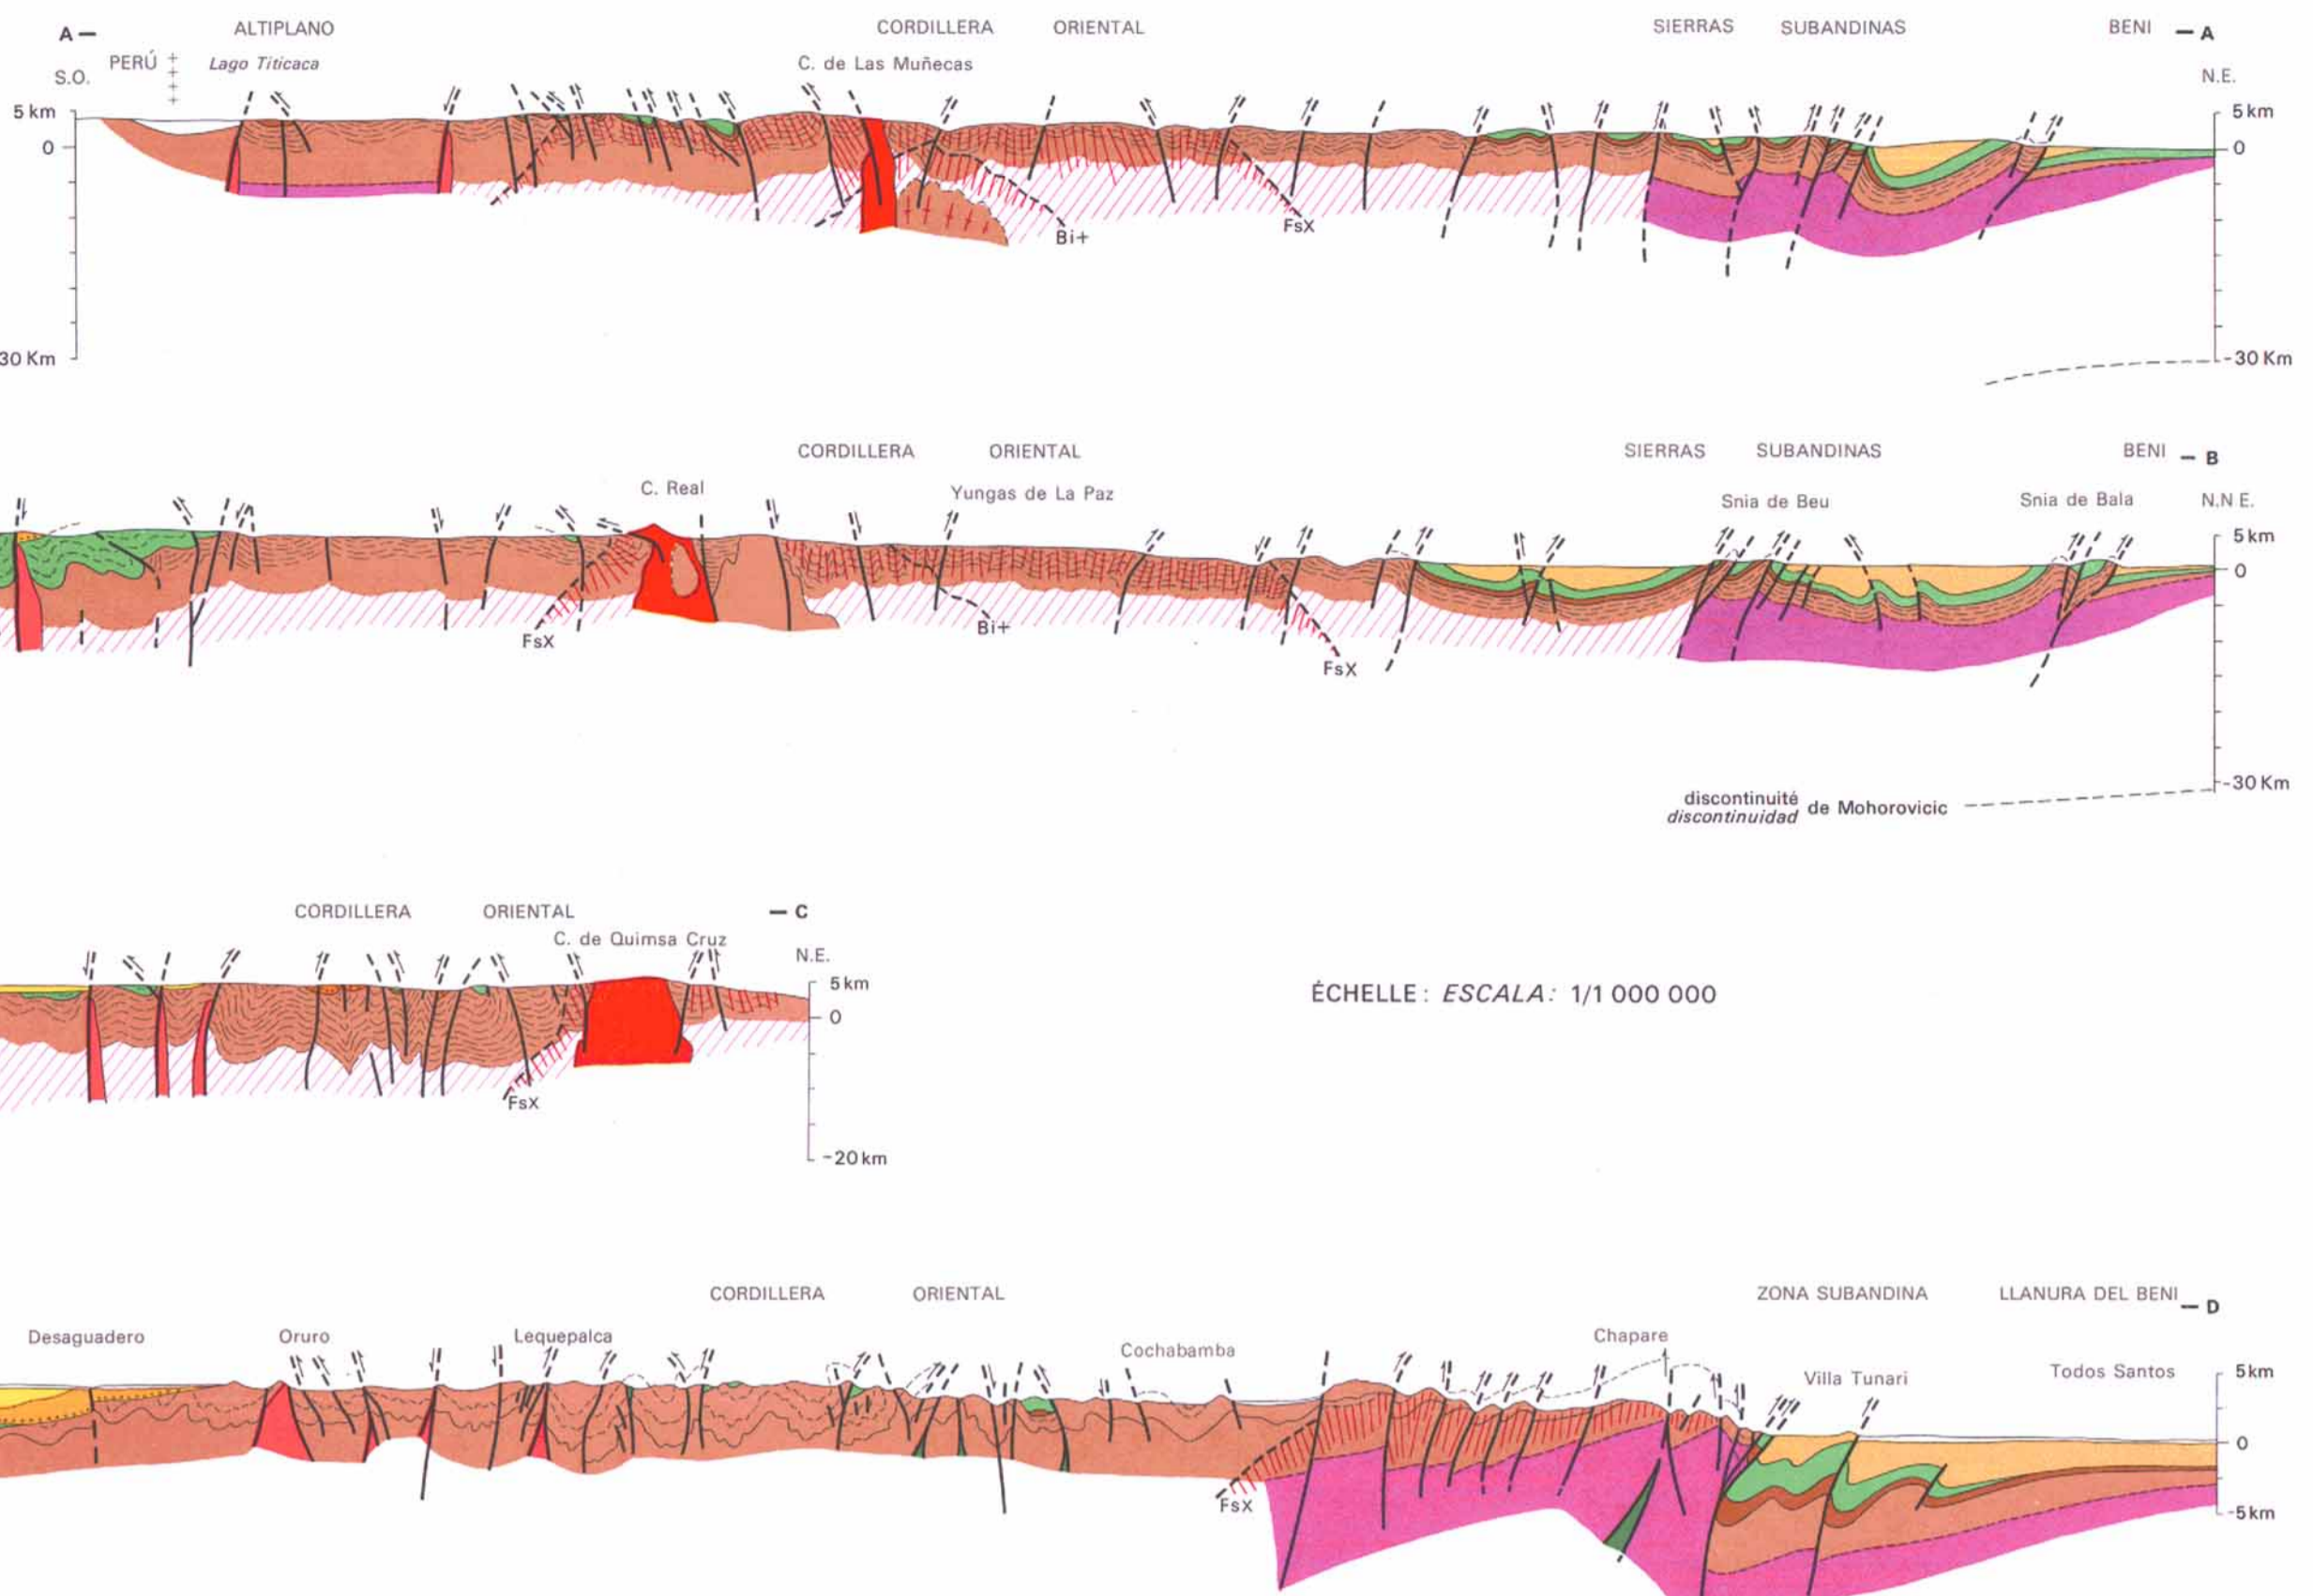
A — ALTIPLANO CORDILLERA ORIENTAL SIERRAS SUBANDINAS BENI — A

S.O. PERÚ Lago Titicaca C. de Las Muñecas N.E.

5 km
0
30 Km

5 km
0
-30 Km

Bi+ FsX

CORDILLERA ORIENTAL SIERRAS SUBANDINAS BENI — B

C. Real Yungas de La Paz Snia de Beu Snia de Bala N.N E.

FsX Bi+ FsX

5 km
0
-30 Km

discontinuité
discontinuidad de Mohorovicic

CORDILLERA ORIENTAL — C

C. de Quimsa Cruz N.E.

5 km
0
-20 km

FsX

ÉCHELLE : ESCALA : 1/1 000 000

CORDILLERA ORIENTAL ZONA SUBANDINA LLANURA DEL BENI — D

Desaguadero Oruro Lequepalca Cochabamba Chapare Villa Tunari Todos Santos

5 km
0
-5 km

FsX